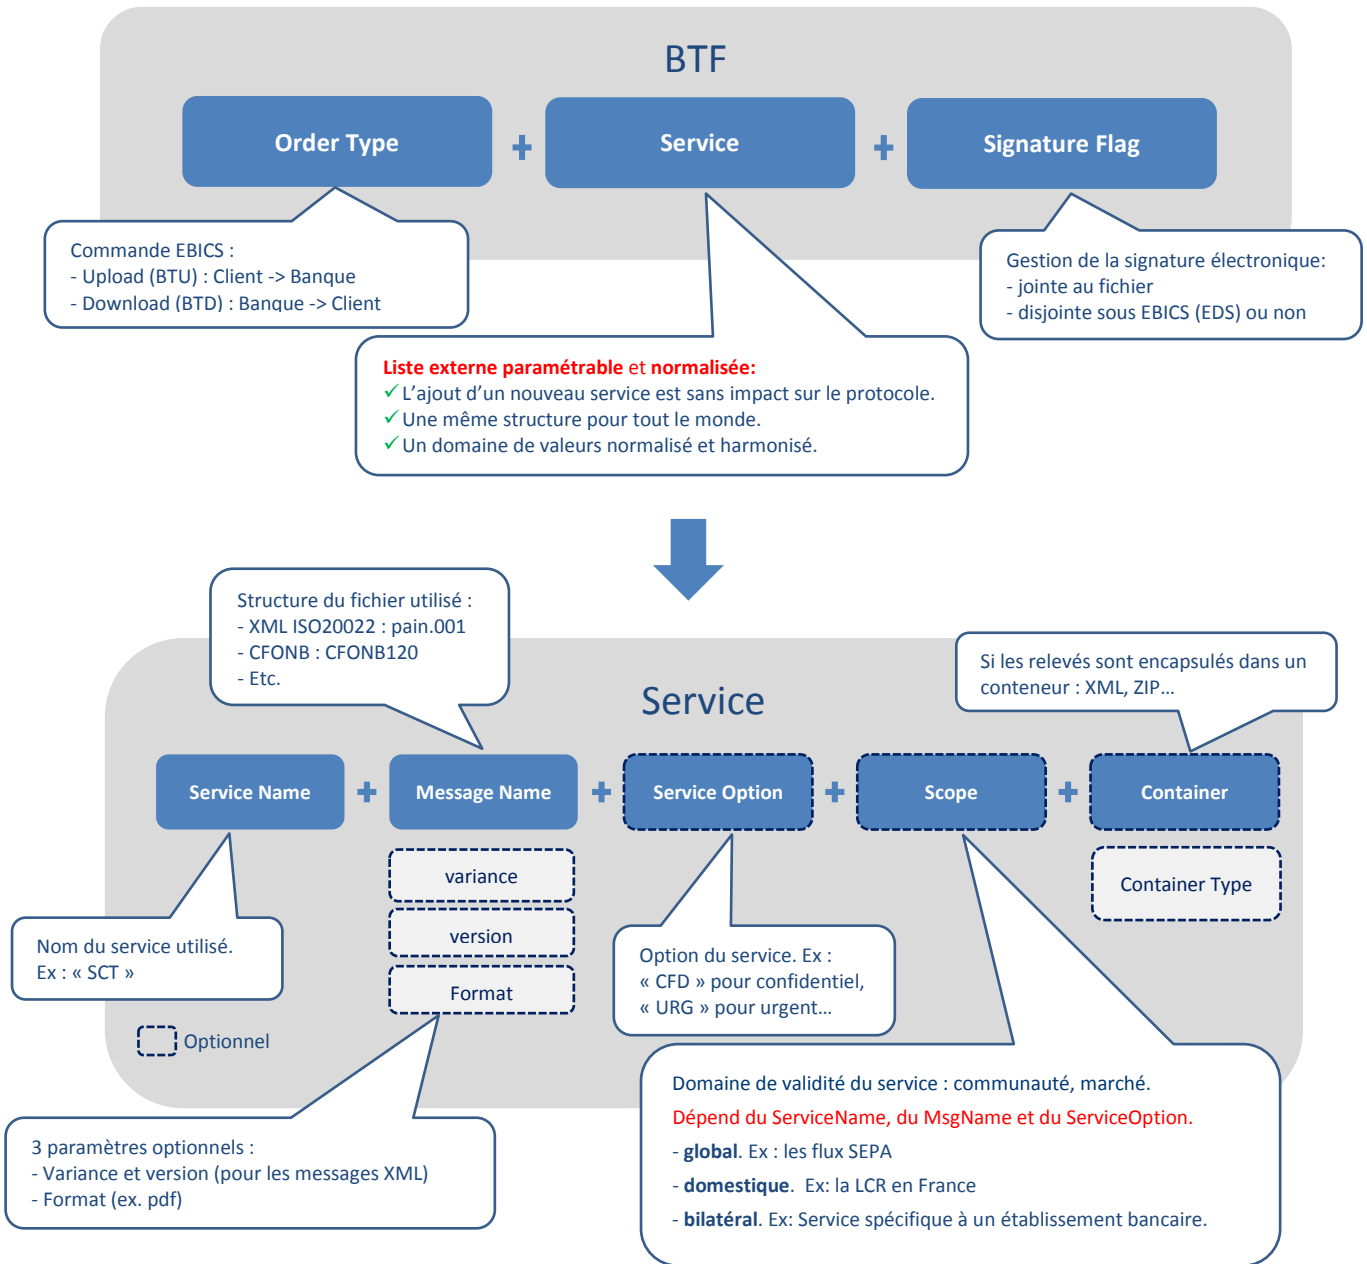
BTF

Order Type + Service + Signature Flag

Commande EBICS :
- Upload (BTU) : Client -> Banque
- Download (BTD) : Banque -> Client

Liste externe paramétrable et normalisée:
✓L'ajout d'un nouveau service est sans impact sur le protocole.
✓Une même structure pour tout le monde.
✓Un domaine de valeurs normalisé et harmonisé.

Gestion de la signature électronique:
- jointe au fichier
- disjointe sous EBICS (EDS) ou non

Structure du fichier utilisé :
- XML ISO20022 : pain.001
- CFONB : CFONB120
- Etc.

Si les relevés sont encapsulés dans un conteneur : XML, ZIP…

Service

Service Name + Message Name + Service Option + Scope + Container

variance

version

Format

Container Type

Nom du service utilisé.
Ex : « SCT »

Option du service. Ex :
« CFD » pour confidentiel,
« URG » pour urgent…

Optionnel

3 paramètres optionnels :
- Variance et version (pour les messages XML)
- Format (ex. pdf)

Domaine de validité du service : communauté, marché.

Dépend du ServiceName, du MsgName et du ServiceOption.

- global. Ex : les flux SEPA

- domestique. Ex: la LCR en France

- bilatéral. Ex: Service spécifique à un établissement bancaire.